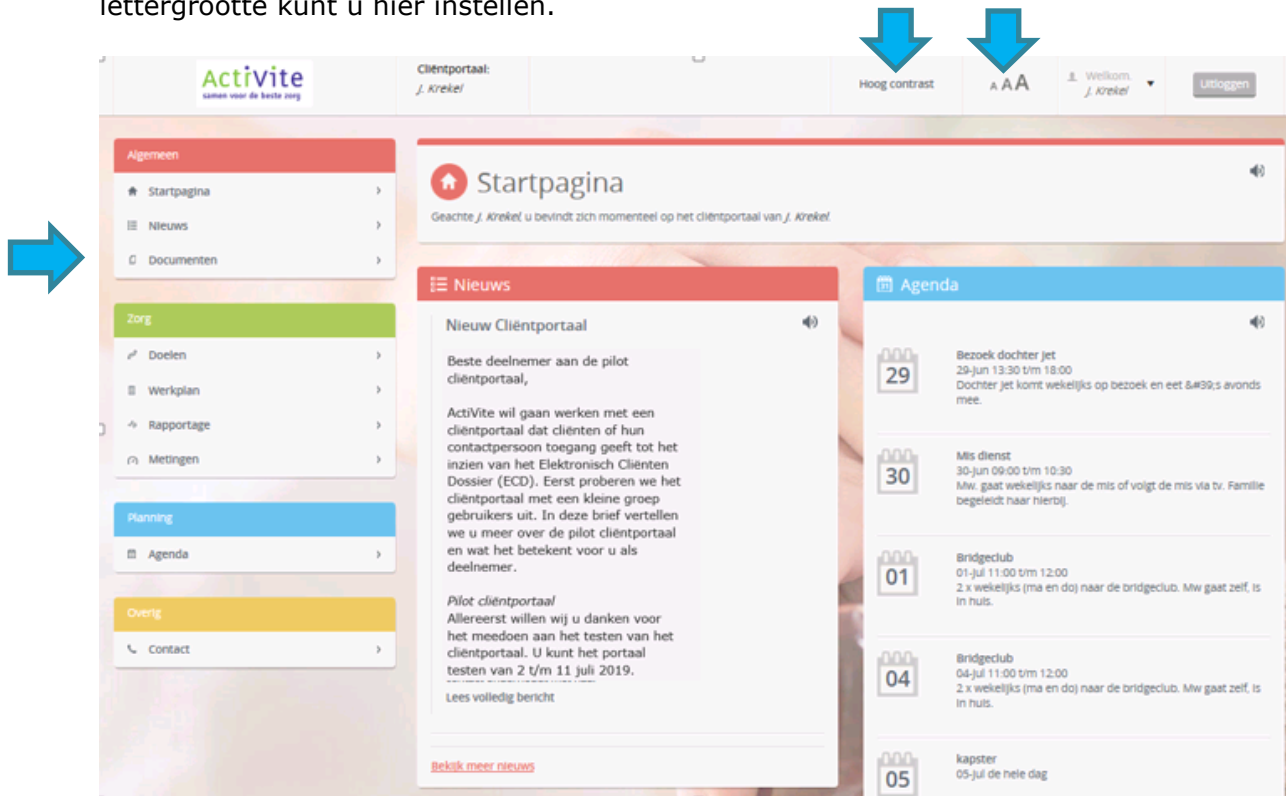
lettergrootte kunt u hier instellen.

ActiVite
samen voor de beste zorg

Cliëntportaal:
J. Krekel

Hoog contrast

A A A

Welkom,
J. Krekel

Uitloggen

Algemeen
Startpagina
Nieuws
Documenten

Zorg
Doelen
Werkplan
Rapportage
Metingen

Planning
Agenda

Overig
Contact

Startpagina

Geachte J. Krekel, u bevindt zich momenteel op het cliëntportaal van J. Krekel.

Nieuws

Nieuw Cliëntportaal

Beste deelnemer aan de pilot cliëntportaal,

ActiVite wil gaan werken met een cliëntportaal dat cliënten of hun contactpersoon toegang geeft tot het inzien van het Elektronisch Cliënten Dossier (ECD). Eerst proberen we het cliëntportaal met een kleine groep gebruikers uit. In deze brief vertellen we u meer over de pilot cliëntportaal en wat het betekent voor u als deelnemer.

Pilot cliëntportaal
Allereerst willen wij u danken voor het meedoen aan het testen van het cliëntportaal. U kunt het portaal testen van 2 t/m 11 juli 2019.

Lees volledig bericht

Bekijk meer nieuws

Agenda

29
Bezoek dochter Jet
29-Jun 13:30 t/m 18:00
Dochter Jet komt wekelijks op bezoek en eet &#39;s avonds mee.

30
Mis dienst
30-Jun 09:00 t/m 10:30
Mw. gaat wekelijks naar de mis of volgt de mis via tv. Familie begeleidt naar hierbij.

01
Bridgeclub
01-Jul 11:00 t/m 12:00
2 x wekelijks (ma en do) naar de bridgeclub. Mw gaat zelf, is in huis.

04
Bridgeclub
04-Jul 11:00 t/m 12:00
2 x wekelijks (ma en do) naar de bridgeclub. Mw gaat zelf, is in huis.

05
kapster
05-Jul de hele dag